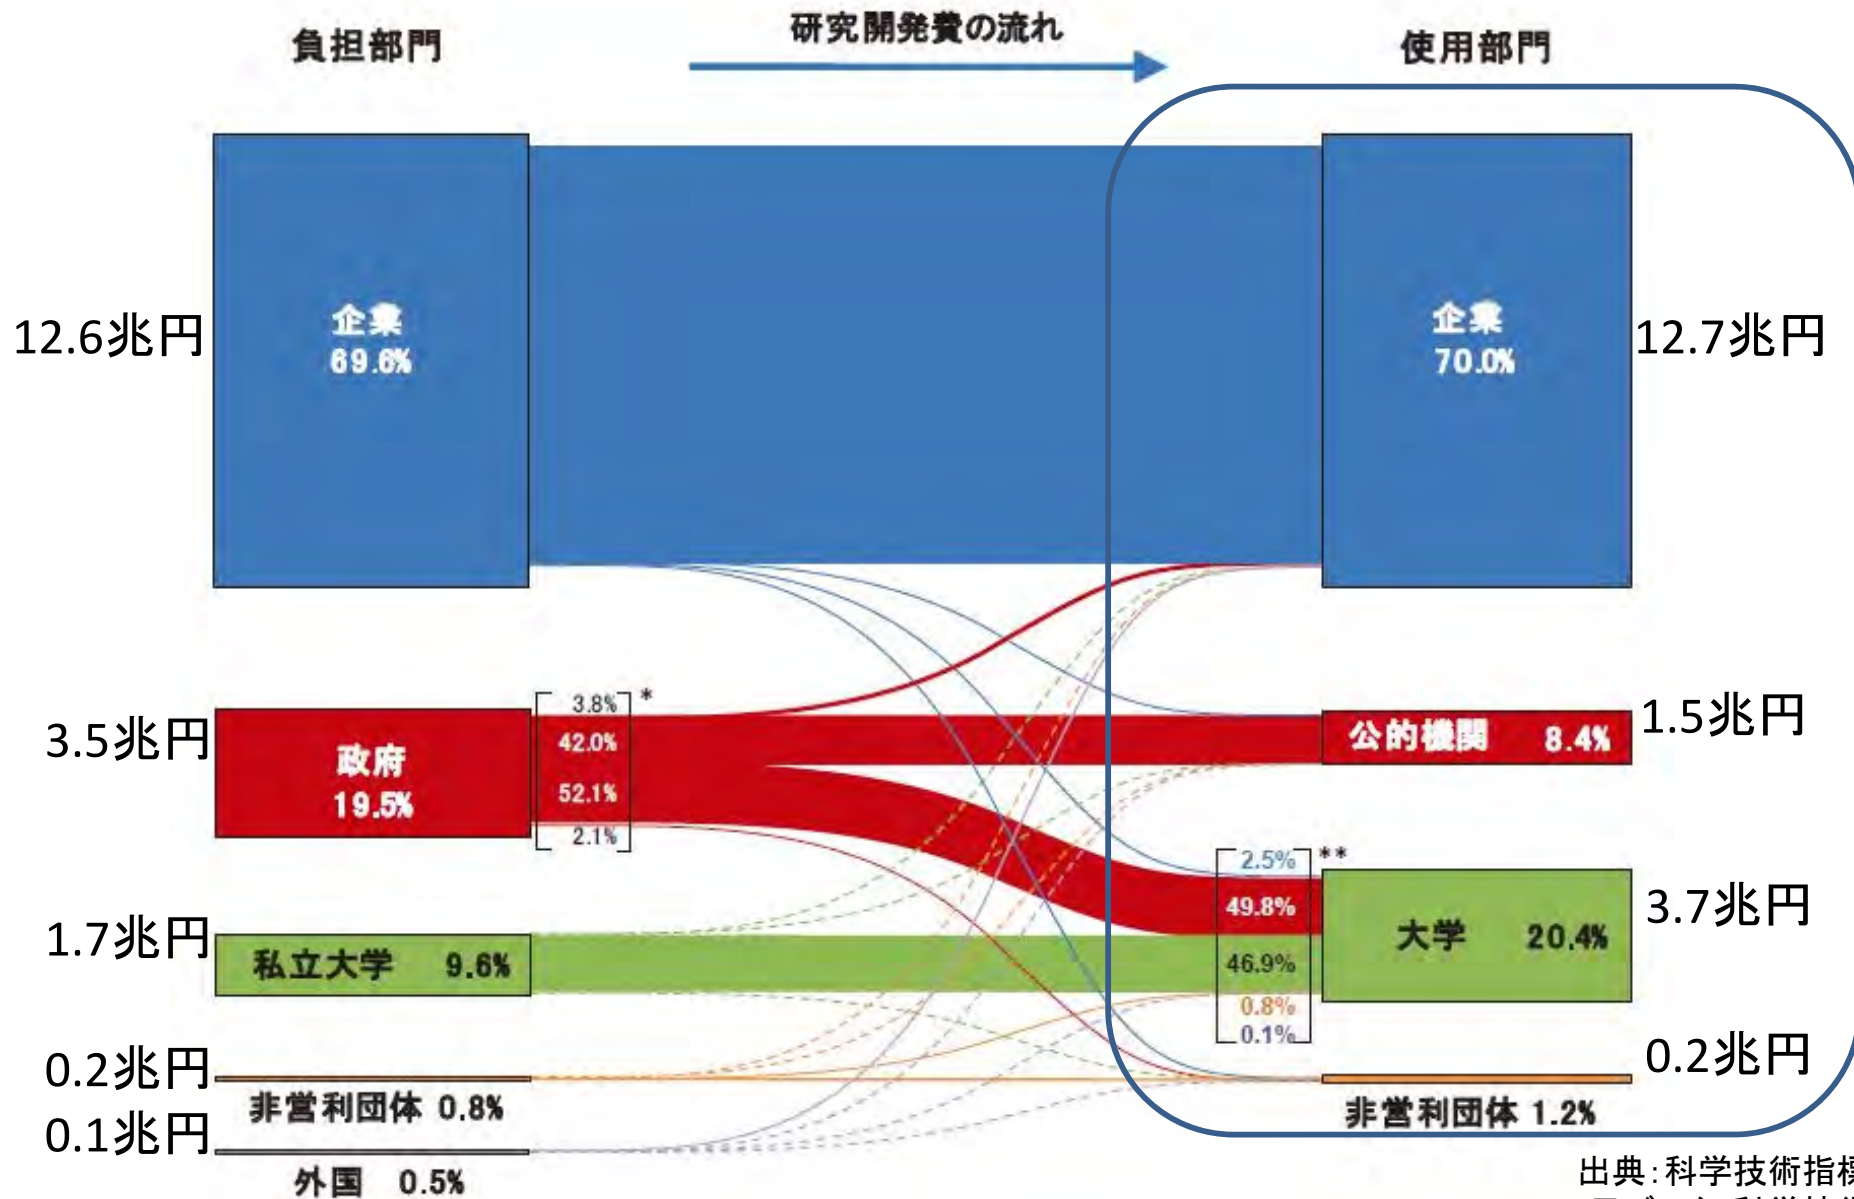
負担部門

研究開発費の流れ

使用部門

12.6兆円

企業
69.6%

企業
70.0%

12.7兆円

3.5兆円

政府
19.5%

3.8%
42.0%
52.1%
2.1%
*

公的機関 8.4%

1.5兆円

2.5%
49.8%
46.9%
0.8%
0.1%
**

大学 20.4%

3.7兆円

1.7兆円

私立大学 9.6%

0.2兆円

非営利団体 0.8%

0.1兆円

外国 0.5%

0.2兆円

非営利団体 1.2%

出典：科学技術指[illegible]